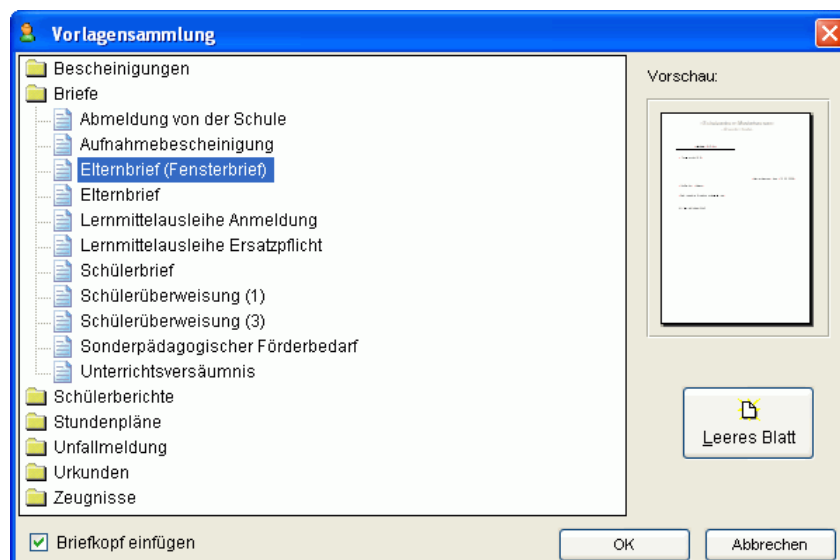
Vorlagensammlung

Bescheinigungen
Briefe
Abmeldung von der Schule
Aufnahmebescheinigung
Elternbrief (Fensterbrief)
Elternbrief
Lernmittelausleihe Anmeldung
Lernmittelausleihe Ersatzpflicht
Schülerbrief
Schülerüberweisung (1)
Schülerüberweisung (3)
Sonderpädagogischer Förderbedarf
Unterrichtsversäumnis
Schülerberichte
Stundenpläne
Unfallmeldung
Urkunden
Zeugnisse

Vorschau:

Leeres Blatt

Briefkopf einfügen

OK

Abbrechen